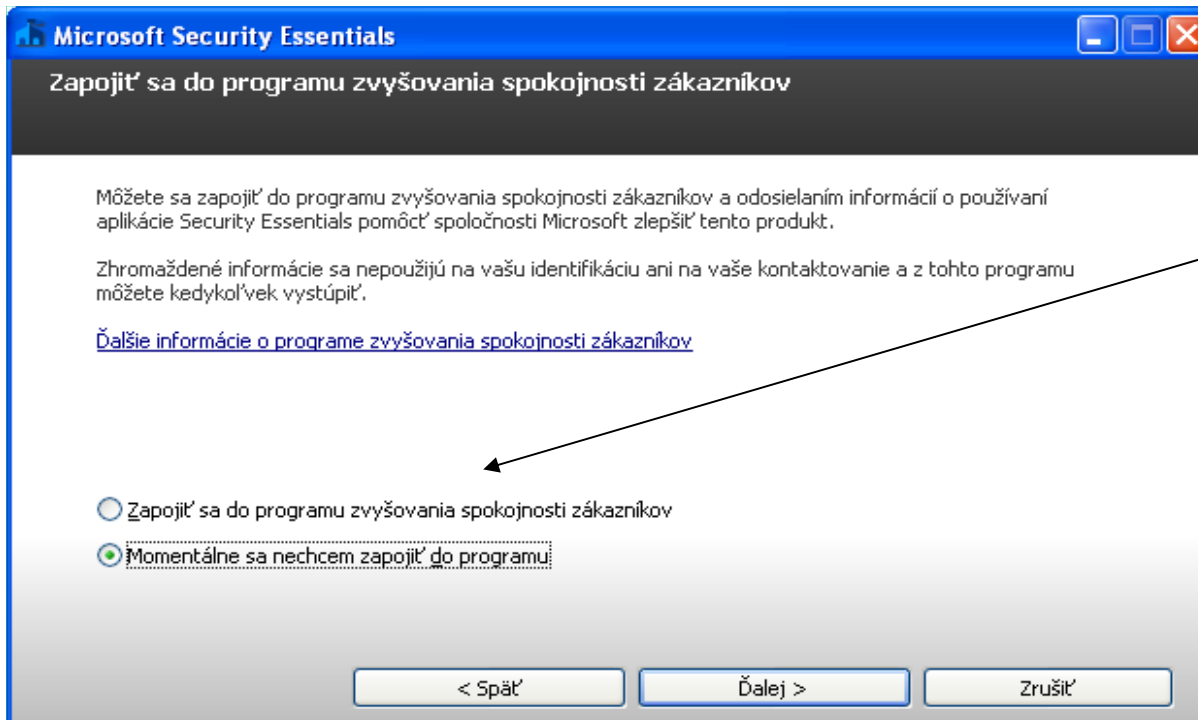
Microsoft Security Essentials

Zapojiť sa do programu zvyšovania spokojnosti zákazníkov

Môžete sa zapojiť do programu zvyšovania spokojnosti zákazníkov a odosielaním informácií o používaní aplikácie Security Essentials pomôcť spoločnosti Microsoft zlepšiť tento produkt.

Zhromaždené informácie sa nepoužijú na vašu identifikáciu ani na vaše kontaktovanie a z tohto programu môžete kedykoľvek vystúpiť.

Ďalšie informácie o programe zvyšovania spokojnosti zákazníkov

Zapojiť sa do programu zvyšovania spokojnosti zákazníkov

Momentálne sa nechcem zapojiť do programu

< Späť

Ďalej >

Zrušiť